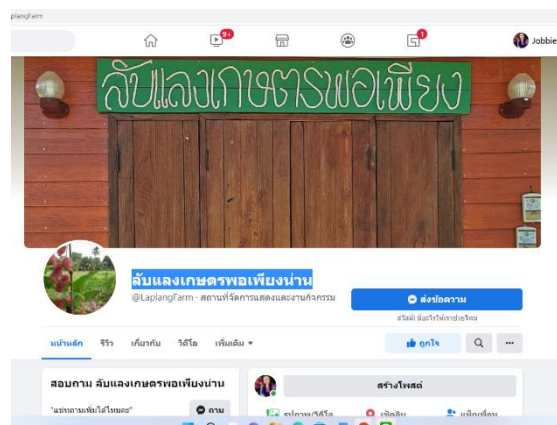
laplangfarm

9+

1

Jobbie

ลับแลงเกษตรพอเพียง

ลับแลงเกษตรพอเพียงน่าน

@LaplangFarm · สถานที่จัดการแสดงและงานกิจกรรม

ส่งข้อความ

สวัสดี! มีอะไรให้เราช่วยไหม

หน้าหลัก

รีวิว

เกี่ยวกับ

วิดีโอ

เพิ่มเติม

ถูกใจ

สอบถาม ลับแลงเกษตรพอเพียงน่าน

"อยากถามเพิ่มได้ไหมคะ"

ถาม

สร้างโพสต์

รูปภาพ/วิดีโอ

เช็คอิน

แท็กเพื่อน